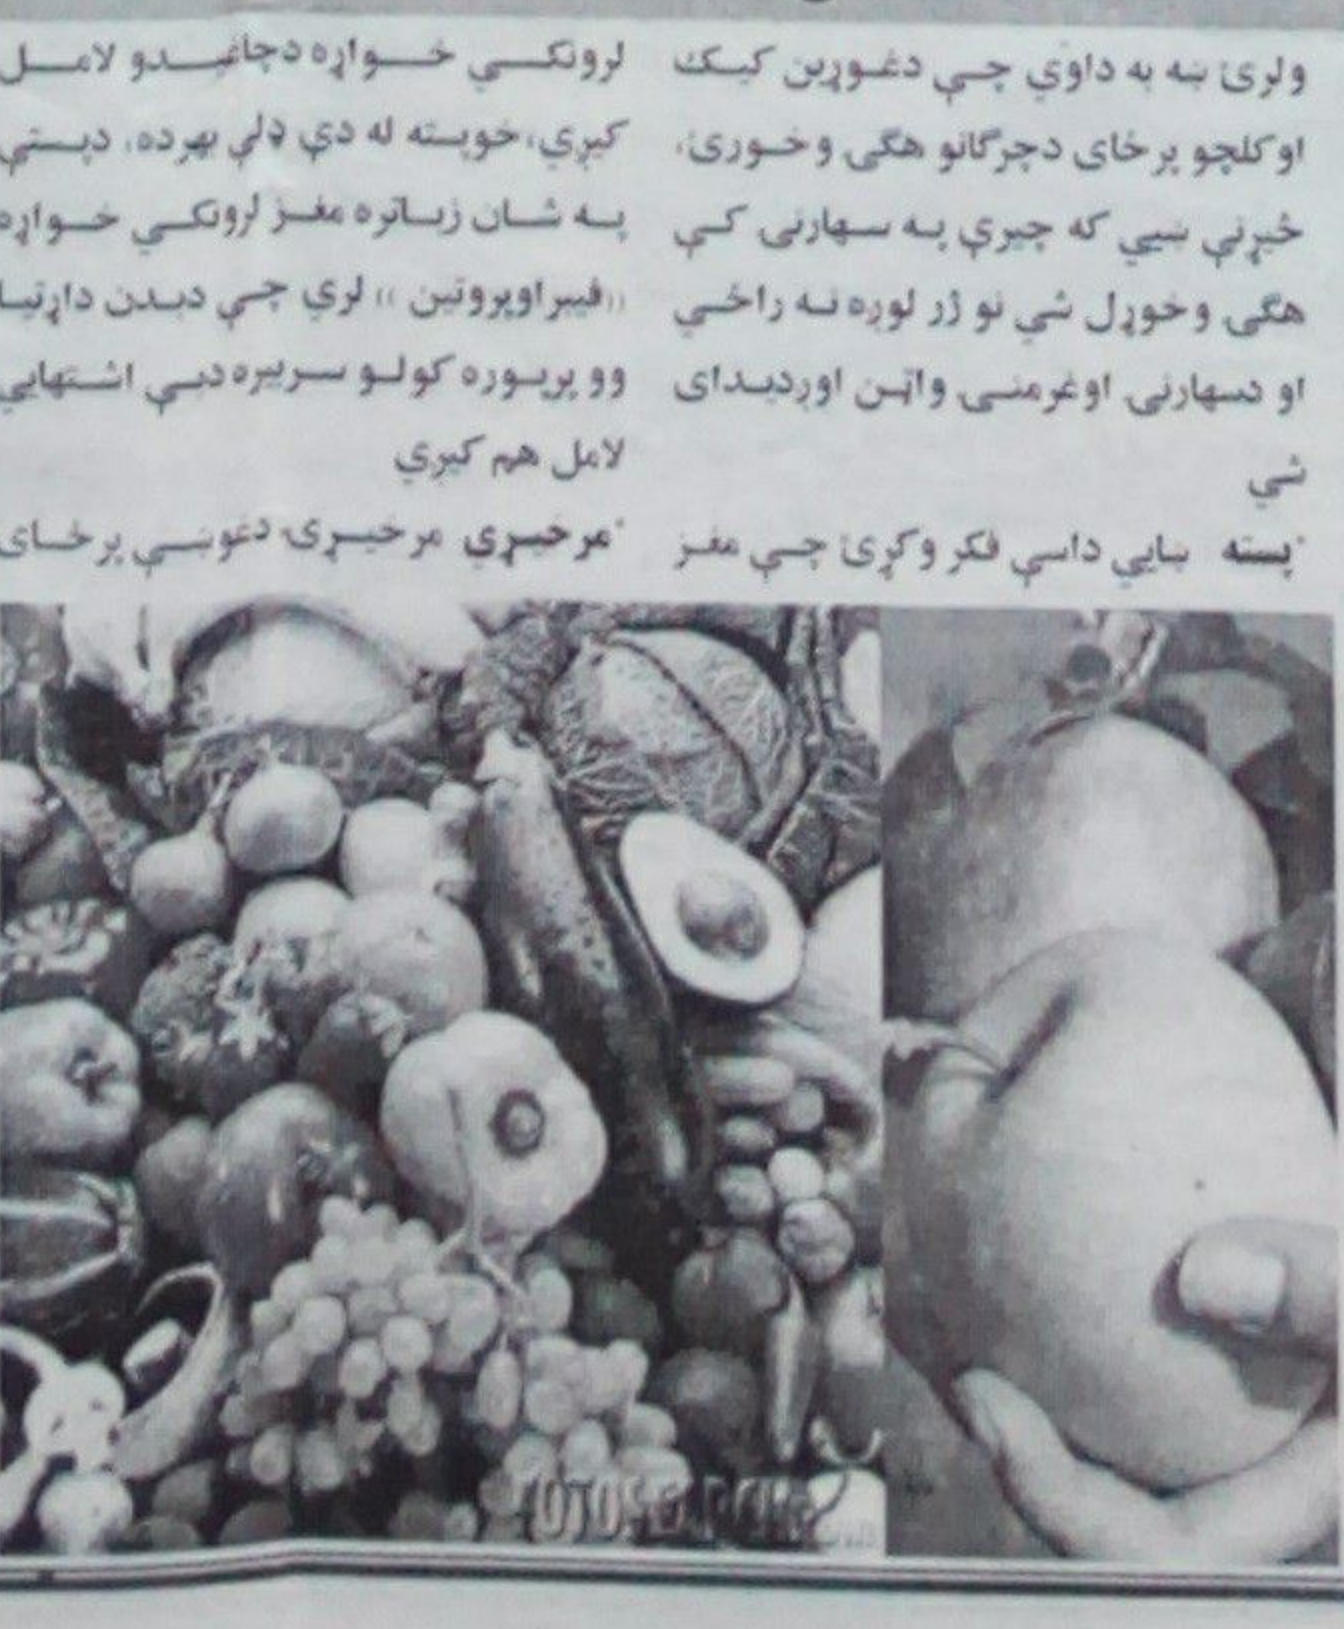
ولري نه په داوې چې دغوړين کيک اوکلچو پرخای دچرګانو هګۍ وخوړئ، خبرې شې که چیرې په سهارنۍ کې هګۍ وخوړل شي نو زړ لوږه نه راځي او سهارنۍ اوغرمنۍ واټن اوږدېدای شي

*پسته بايې داسې فکر وکړئ چې مغز

لرونکې خواړه دچاقېدو لامل کېږي، خوپسته له دې ډلې بهرده، دپستې په شان زیاتره مغز لرونکې خواړه «فيبراوپروټين» لري چې دبدن داړتیا وو پرېوره کولو سربېره دبې اشتهايي لامل هم کېږي

*مرچیړي مرچیړۍ دغوښې پرځای

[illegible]